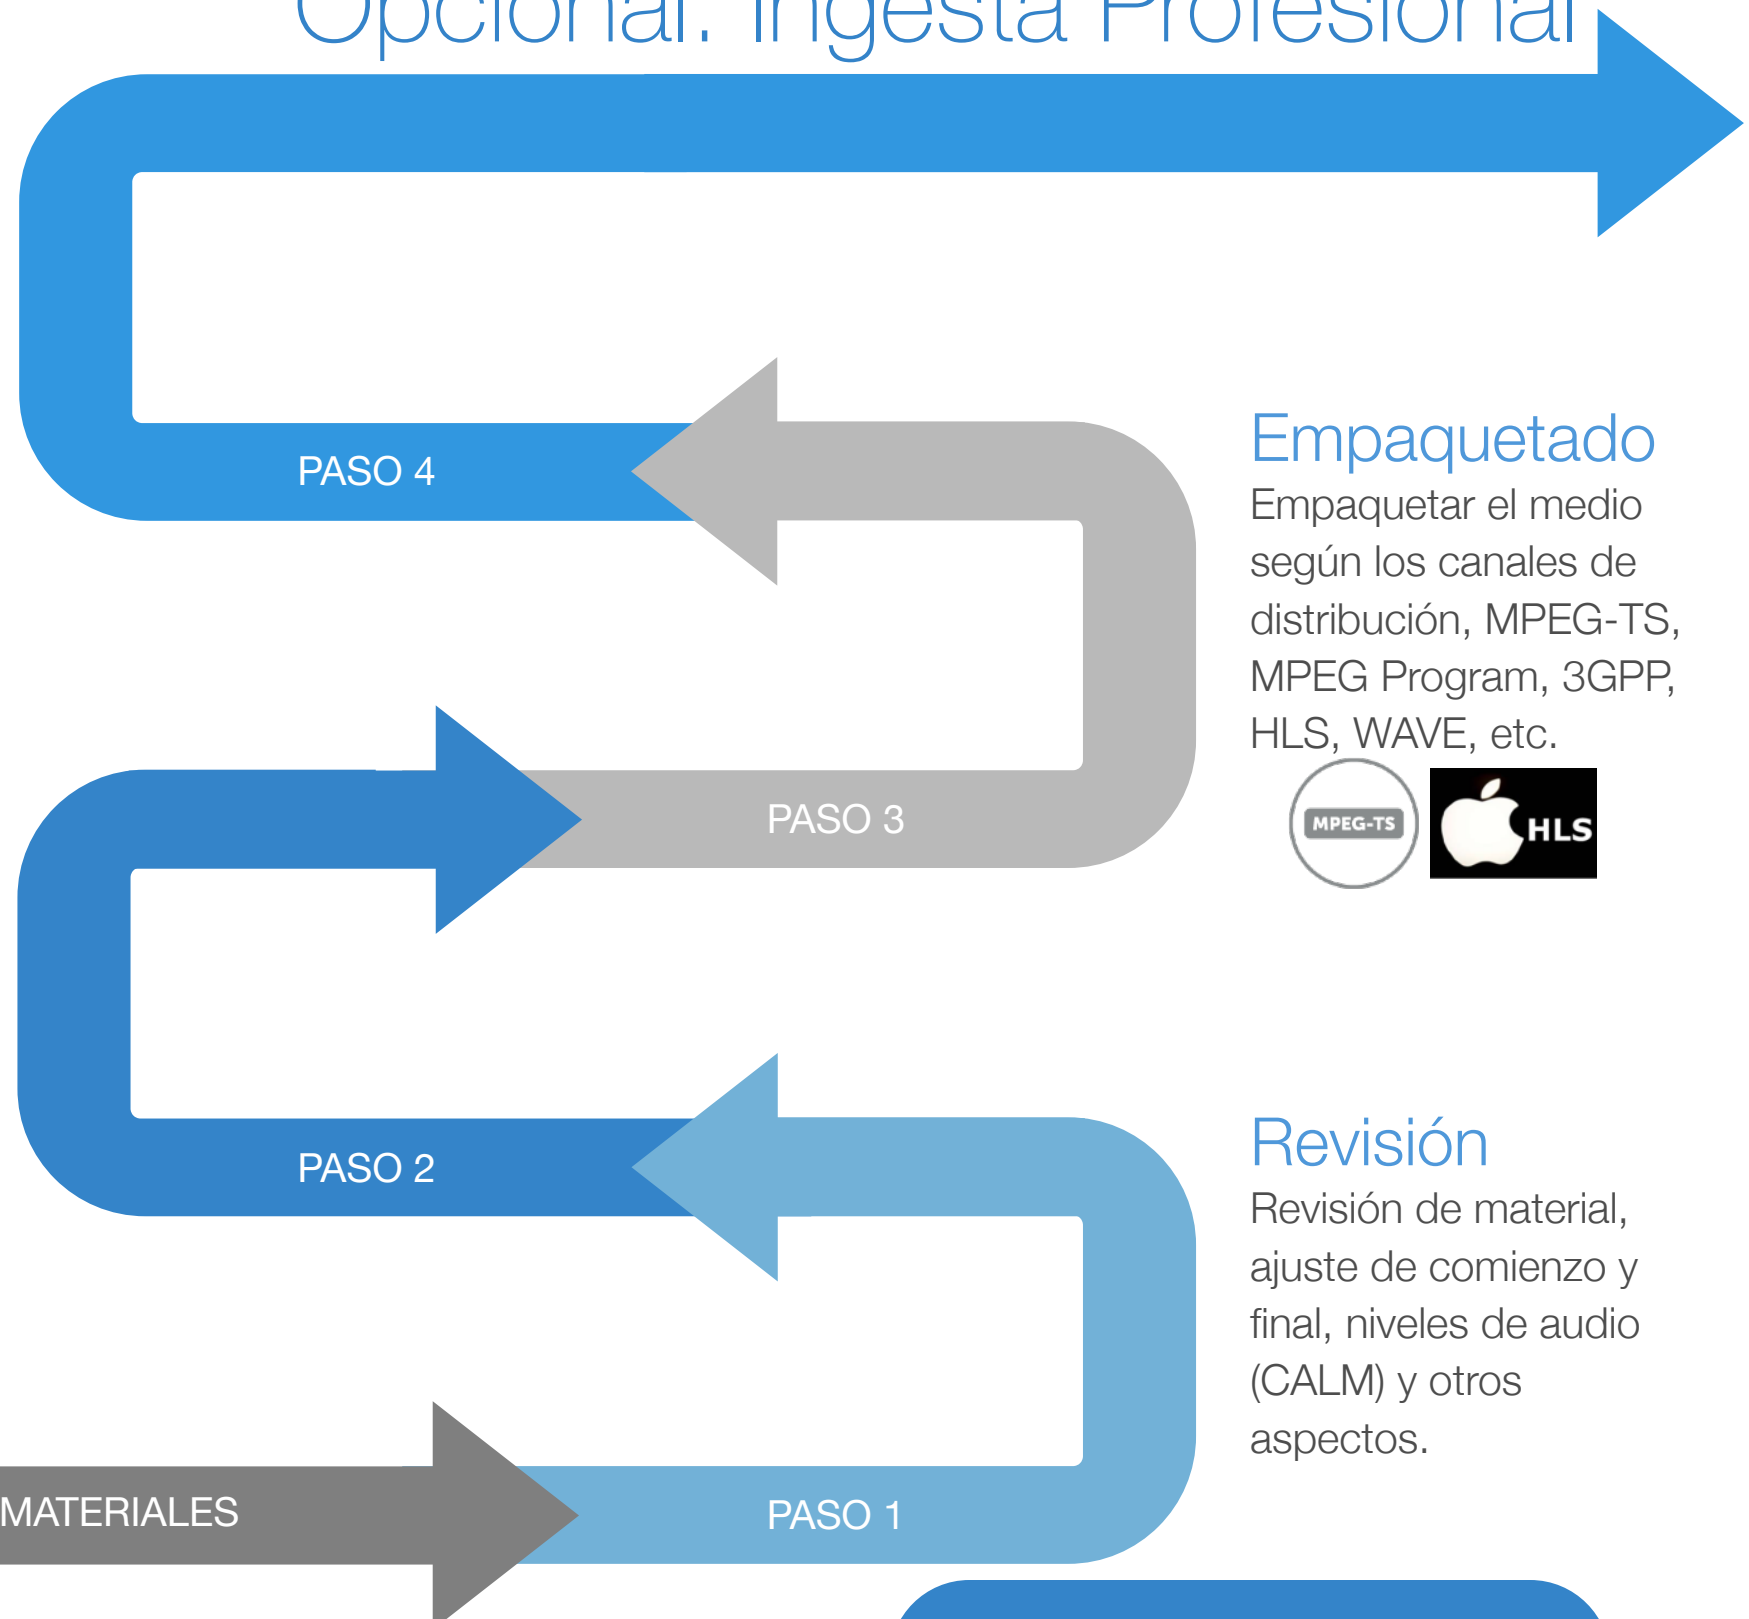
Opcional: Ingesta Profesional

PASO 4

Empaquetado
Empaquetar el medio según los canales de distribución, MPEG-TS, MPEG Program, 3GPP, HLS, WAVE, etc.

MPEG-TS
HLS

PASO 3

PASO 2

Revisión
Revisión de material, ajuste de comienzo y final, niveles de audio (CALM) y otros aspectos.

MATERIALES

PASO 1